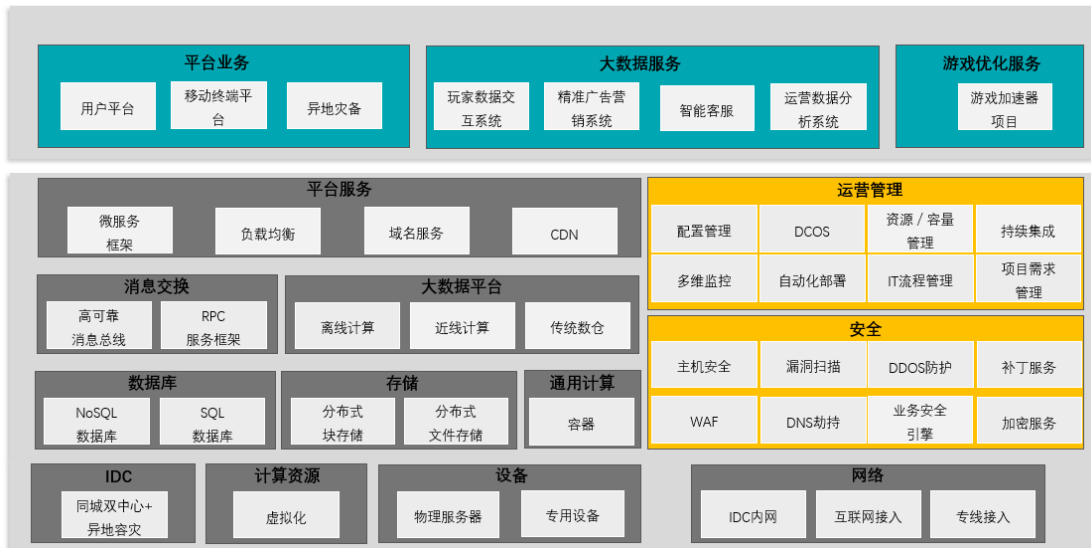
平台业务

用户平台

移动终端平台

异地灾备

大数据服务

玩家数据交互系统

精准广告营销系统

智能客服

运营数据分析系统

游戏优化服务

游戏加速器项目

平台服务

微服务框架

负载均衡

域名服务

CDN

运营管理

配置管理

DCOS

资源 / 容量管理

持续集成

多维监控

自动化部署

IT流程管理

项目需求管理

消息交换

高可靠消息总线

RPC服务框架

大数据平台

离线计算

近线计算

传统数仓

安全

主机安全

漏洞扫描

DDOS防护

补丁服务

WAF

DNS劫持

业务安全引擎

加密服务

数据库

NoSQL数据库

SQL数据库

存储

分布式块存储

分布式文件存储

通用计算

容器

IDC

同城双中心+异地容灾

计算资源

虚拟化

设备

物理服务器

专用设备

网络

IDC内网

互联网接入

专线接入